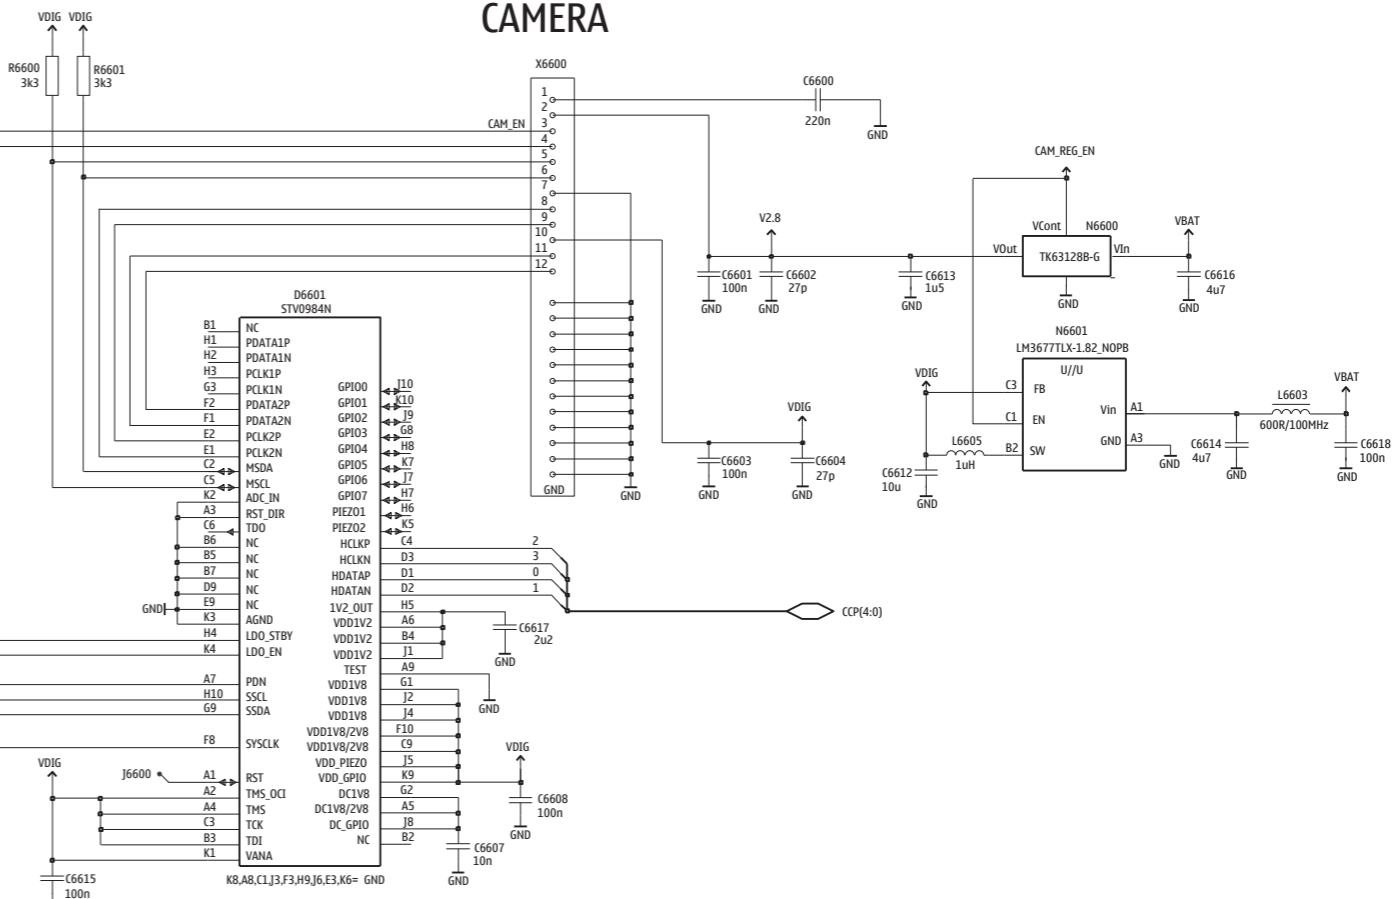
CAMERA

VDIG VDIG
R6600 3k3
R6601 3k3

X6600
1
2
CAM_EN 3
4
5
6
7
8
9
10
11
12
GND

C6600
220n
GND

CAM_REG_EN

V2.8
VCont N6600
VOut TK63128B-G VIn
VBAT
C6601 100n
C6602 27p
C6613 1u5
C6616 4u7
GND GND GND GND GND

N6601
LM3677TLX-1.82_NOPB
U//U
VDIG
C3 FB
C1 EN
B2 SW
Vin A1
GND A3
L6605 1uH
C6612 10u
GND
GND
L6603 600R/100MHz
VBAT
C6614 4u7
C6618 100n
GND GND

D6601
STV0984N
B1 NC
H1 PDATA1P
H2 PDATA1N
H3 PCLK1P
G3 PCLK1N
F2 PDATA2P
F1 PDATA2N
E2 PCLK2P
E1 PCLK2N
C2 MSDA
C5 MSCL
K2 ADC_IN
A3 RST_DIR
C6 TDO
B6 NC
B5 NC
B7 NC
D9 NC
E9 NC
K3 AGND
H4 LDO_STBY
K4 LDO_EN
A7 PDN
H10 SSCL
G9 SSDA
F8 SYSCLK
A1 RST
A2 TMS_OCI
A4 TMS
C3 TCK
B3 TDI
K1 VANA
GND

GPIO0 J10
GPIO1 K10
GPIO2 J9
GPIO3 G8
GPIO4 H8
GPIO5 K7
GPIO6 J7
GPIO7 H7
PIEZO1 H6
PIEZO2 K5
HCLKP C4
HCLKN D3
HDATAP D1
HDATAN D2
1V2_OUT H5
VDD1V2 A6
VDD1V2 B4
VDD1V2 J1
TEST A9
VDD1V8 G1
VDD1V8 J2
VDD1V8 J4
VDD1V8/2V8 F10
VDD1V8/2V8 C9
VDD_PIEZO J5
VDD_GPIO K9
DC1V8 G2
DC1V8/2V8 A5
DC_GPIO J8
NC B2
K8,A8,C1,J3,F3,H9,J6,E3,K6= GND

VDIG
C6603 100n
C6604 27p
GND GND GND

2
3
0
1
CCP(4:0)

C6617 2u2
GND
GND
VDIG
C6608 100n
GND
C6607 10n
GND

VDIG
J6600
C6615 100n